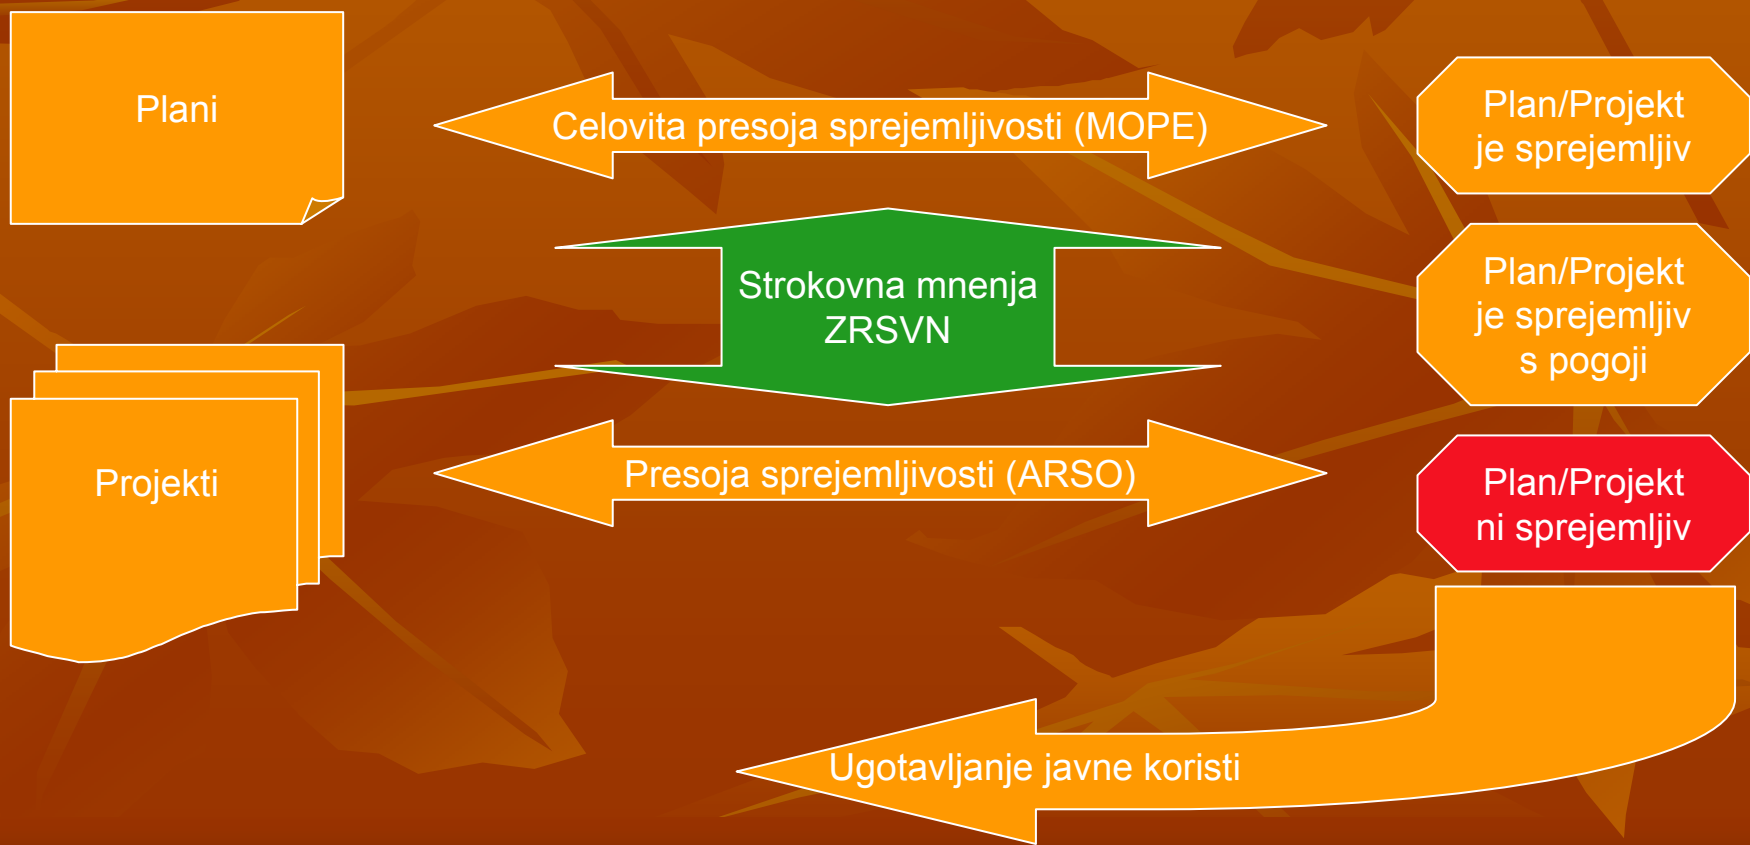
Plani

Celovita presoja sprejemljivosti (MOPE)

Plan/Projekt je sprejemljiv

Strokovna mnenja ZRSVN

Plan/Projekt je sprejemljiv s pogoji

Projekti

Presoja sprejemljivosti (ARSO)

Plan/Projekt ni sprejemljiv

Ugotavljanje javne koristi